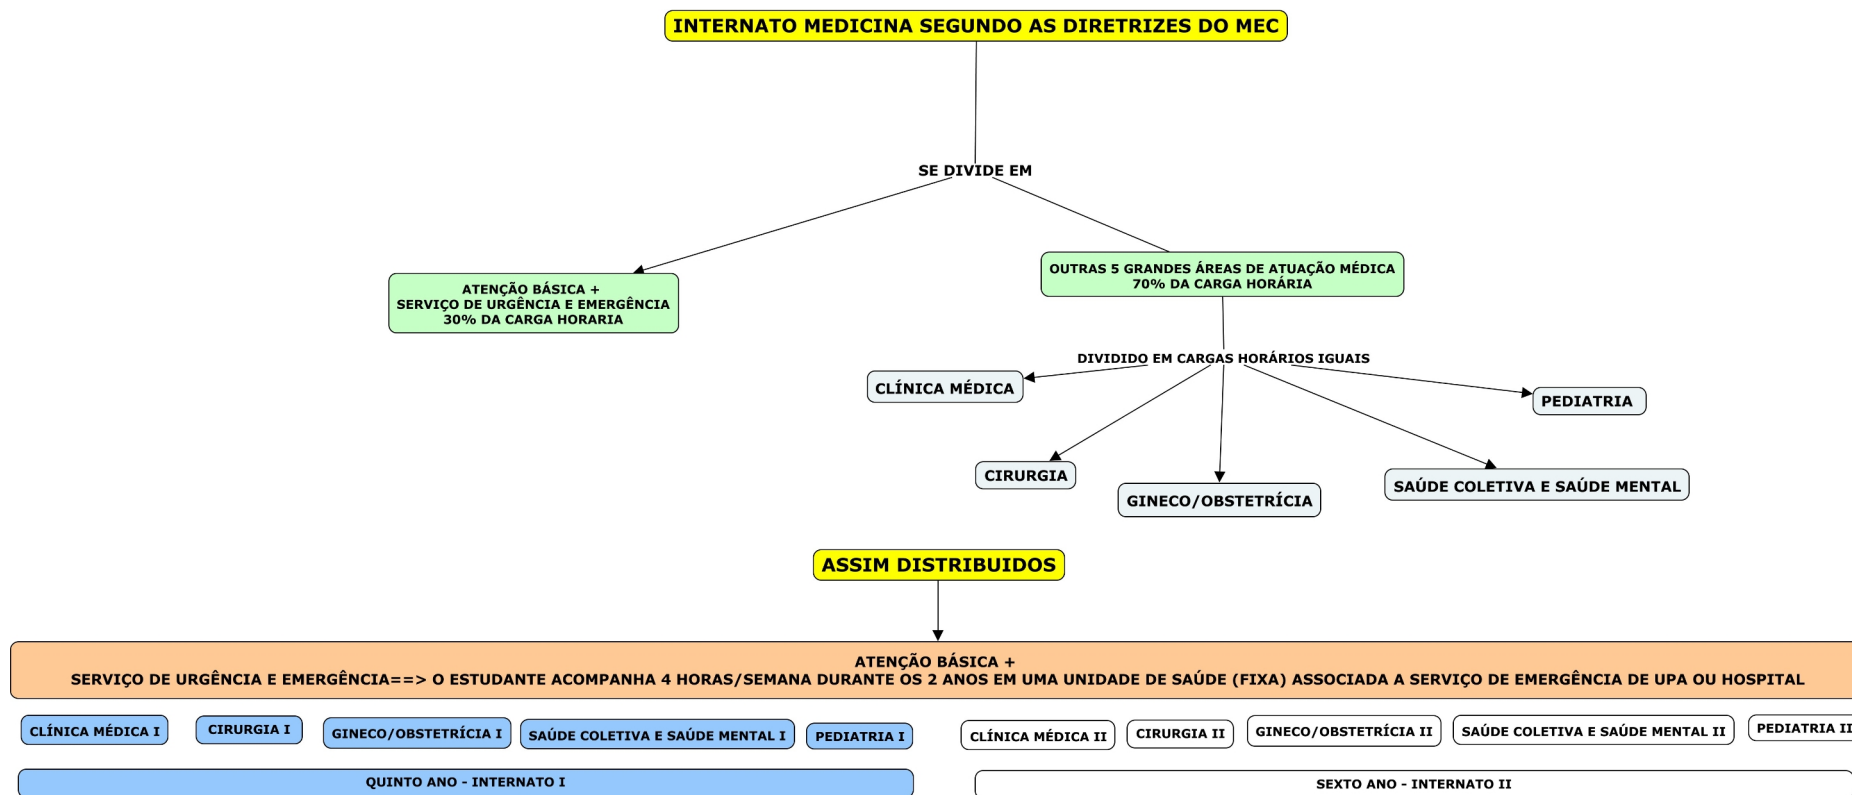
INTERNATO MEDICINA SEGUNDO AS DIRETRIZES DO MEC

SE DIVIDE EM

ATENÇÃO BÁSICA +
SERVIÇO DE URGÊNCIA E EMERGÊNCIA
30% DA CARGA HORARIA

OUTRAS 5 GRANDES ÁREAS DE ATUAÇÃO MÉDICA
70% DA CARGA HORÁRIA

DIVIDIDO EM CARGAS HORÁRIOS IGUAIS

CLÍNICA MÉDICA

PEDIATRIA

CIRURGIA

GINECO/OBSTETRÍCIA

SAÚDE COLETIVA E SAÚDE MENTAL

ASSIM DISTRIBUIDOS

ATENÇÃO BÁSICA +
SERVIÇO DE URGÊNCIA E EMERGÊNCIA==> O ESTUDANTE ACOMPANHA 4 HORAS/SEMANA DURANTE OS 2 ANOS EM UMA UNIDADE DE SAÚDE (FIXA) ASSOCIADA A SERVIÇO DE EMERGÊNCIA DE UPA OU HOSPITAL

CLÍNICA MÉDICA I

CIRURGIA I

GINECO/OBSTETRÍCIA I

SAÚDE COLETIVA E SAÚDE MENTAL I

PEDIATRIA I

CLÍNICA MÉDICA II

CIRURGIA II

GINECO/OBSTETRÍCIA II

SAÚDE COLETIVA E SAÚDE MENTAL II

PEDIATRIA II

QUINTO ANO - INTERNATO I

SEXTO ANO - INTERNATO II